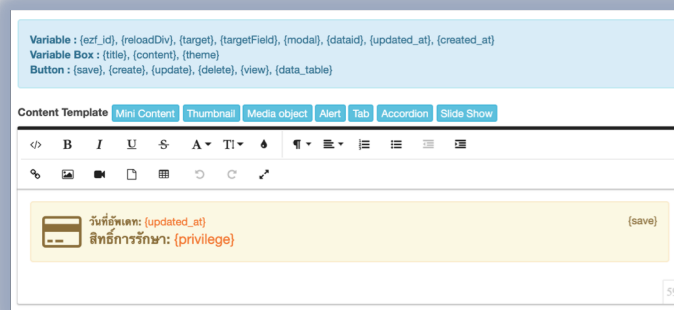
Variable : {ezf_id}, {reloadDiv}, {target}, {targetField}, {modal}, {dataid}, {updated_at}, {created_at}
Variable Box : {title}, {content}, {theme}
Button : {save}, {create}, {update}, {delete}, {view}, {data_table}

Content Template Mini Content Thumbnail Media object Alert Tab Accordion Slide Show

วันที่อัพเดท: {updated_at}
สิทธิ์การรักษา: {privilege}
{save}